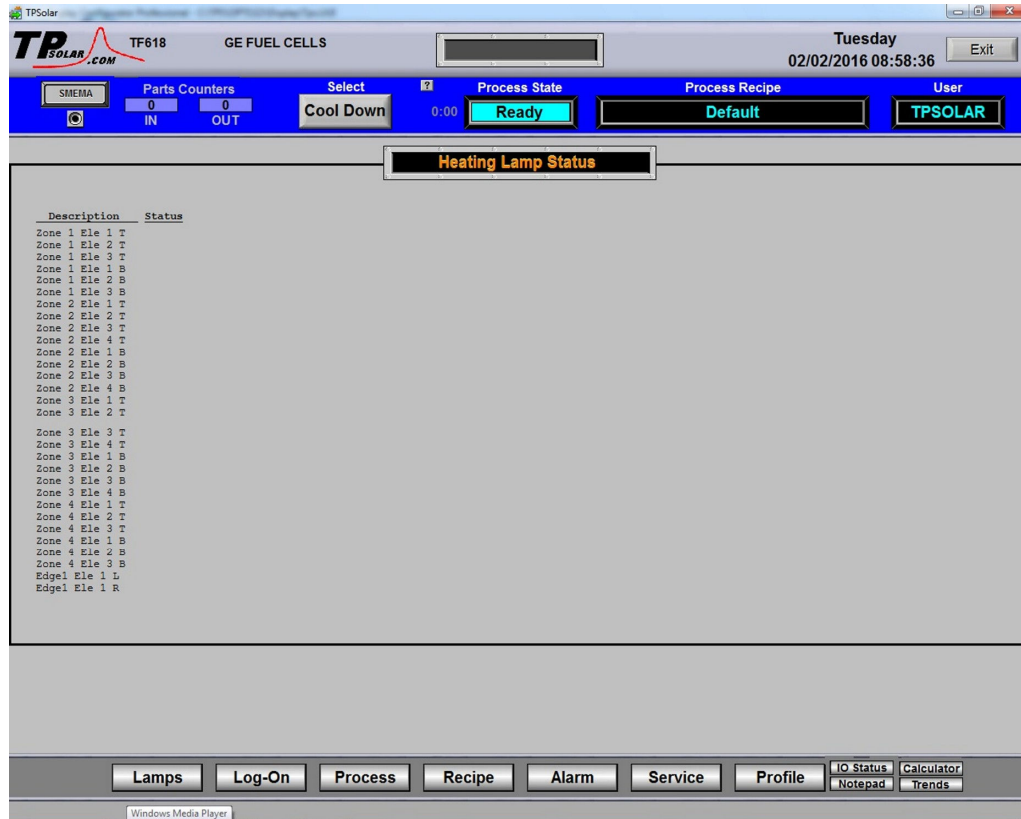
TPSolar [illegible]

TP SOLAR .COM TF618 GE FUEL CELLS

Tuesday
02/02/2016 08:58:36

Exit

SMEMA

Parts Counters
0 IN
0 OUT

Select
Cool Down

?
0:00

Process State
Ready

Process Recipe
Default

User
TPSOLAR

Heating Lamp Status

Description Status
Zone 1 Ele 1 T
Zone 1 Ele 2 T
Zone 1 Ele 3 T
Zone 1 Ele 1 B
Zone 1 Ele 2 B
Zone 1 Ele 3 B
Zone 2 Ele 1 T
Zone 2 Ele 2 T
Zone 2 Ele 3 T
Zone 2 Ele 4 T
Zone 2 Ele 1 B
Zone 2 Ele 2 B
Zone 2 Ele 3 B
Zone 2 Ele 4 B
Zone 3 Ele 1 T
Zone 3 Ele 2 T

Zone 3 Ele 3 T
Zone 3 Ele 4 T
Zone 3 Ele 1 B
Zone 3 Ele 2 B
Zone 3 Ele 3 B
Zone 3 Ele 4 B
Zone 4 Ele 1 T
Zone 4 Ele 2 T
Zone 4 Ele 3 T
Zone 4 Ele 1 B
Zone 4 Ele 2 B
Zone 4 Ele 3 B
Edge1 Ele 1 L
Edge1 Ele 1 R

Lamps
Log-On
Process
Recipe
Alarm
Service
Profile
IO Status
Notepad
Calculator
Trends

Windows Media Player